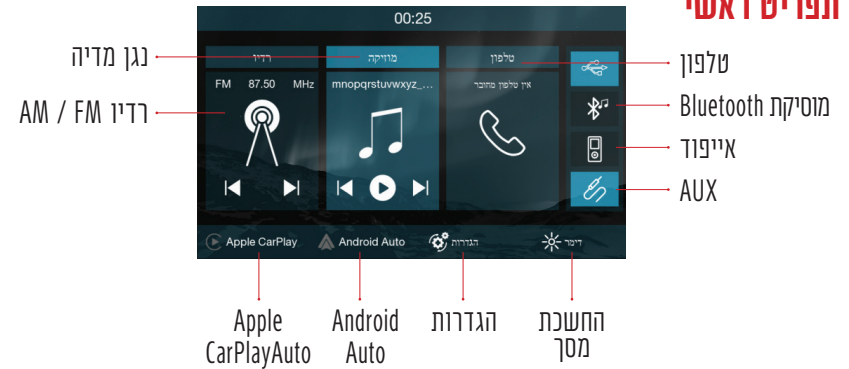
תפריט ראשי

00:25

נגן מדיה

רדיו AM / FM

רדיו

FM 87.50 MHz

מוזיקה

mnopqrstuvwxyz_...

טלפון

אין טלפון מחובר

טלפון

מוסיקת Bluetooth

אייפוד

AUX

Apple CarPlay

Android Auto

הגדרות

דימר

Apple CarPlayAuto

Android Auto

הגדרות

החשכת מסך